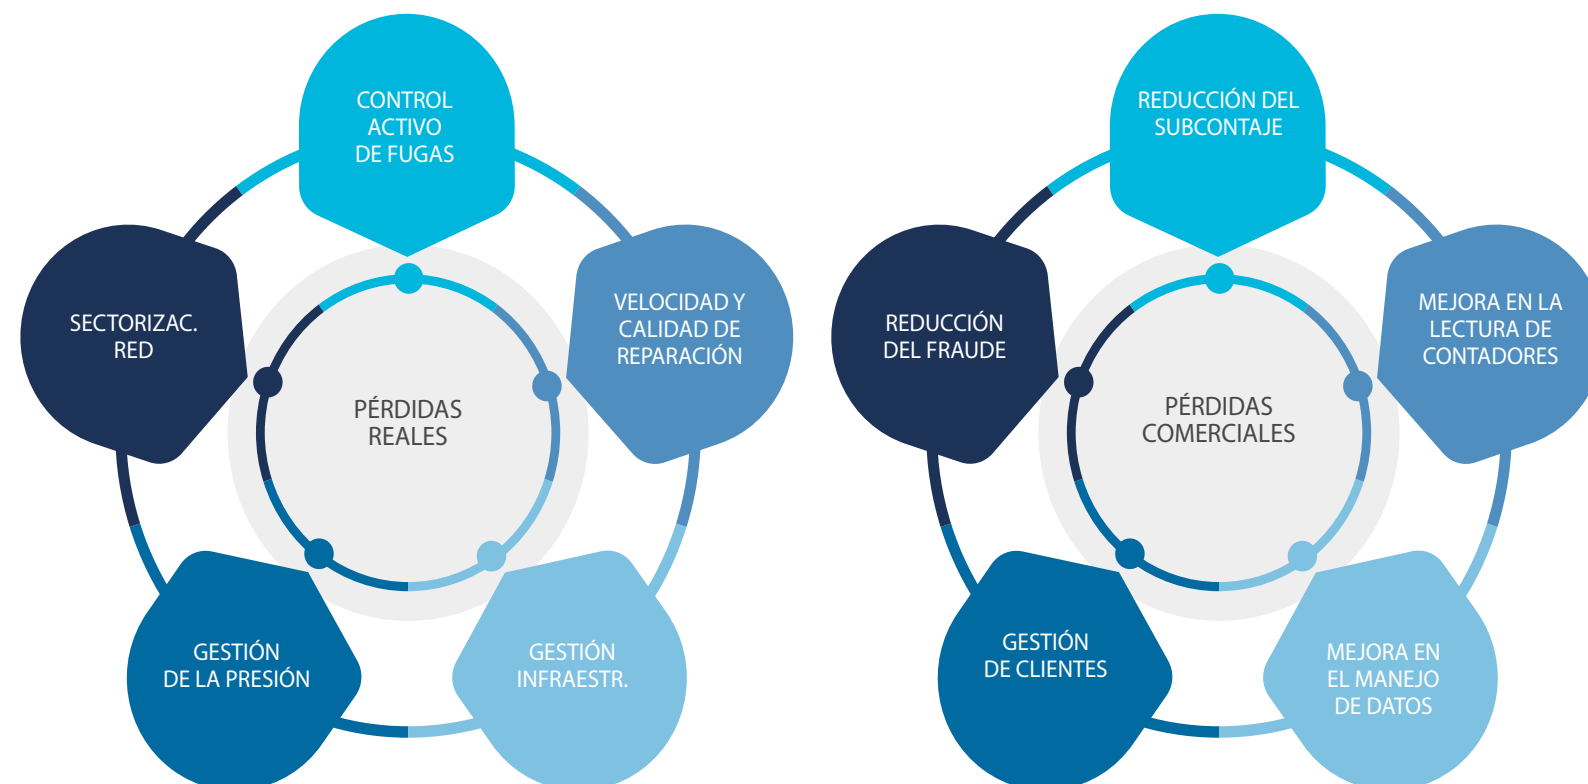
CONTROL ACTIVO DE FUGAS

VELOCIDAD Y CALIDAD DE REPARACIÓN

GESTIÓN INFRAESTR.

GESTIÓN DE LA PRESIÓN

SECTORIZAC. RED

PÉRDIDAS REALES

REDUCCIÓN DEL SUBCONTAJE

MEJORA EN LA LECTURA DE CONTADORES

MEJORA EN EL MANEJO DE DATOS

GESTIÓN DE CLIENTES

REDUCCIÓN DEL FRAUDE

PÉRDIDAS COMERCIALES